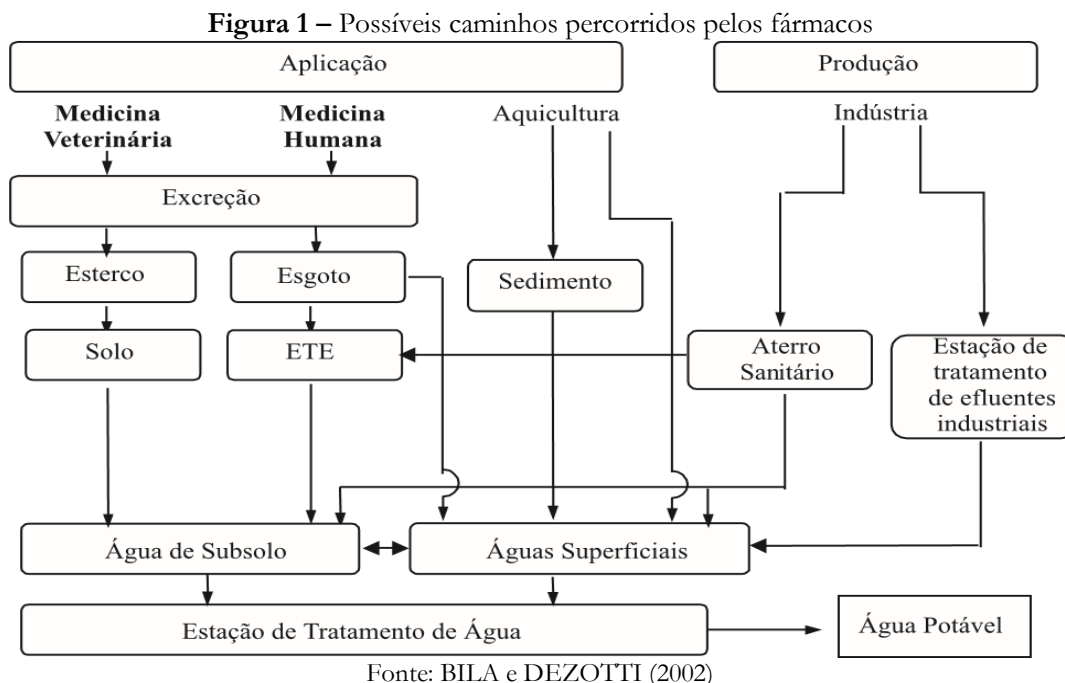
**Figura 1 –** Possíveis caminhos percorridos pelos fármacos

Aplicação

Produção

**Medicina Veterinária**

**Medicina Humana**

Aquicultura

Indústria

Excreção

Esterco

Esgoto

Sedimento

Solo

ETE

Aterro Sanitário

Estação de tratamento de efluentes industriais

Água de Subsolo

Águas Superficiais

Estação de Tratamento de Água

Água Potável

Fonte: BILA e DEZOTTI (2002)